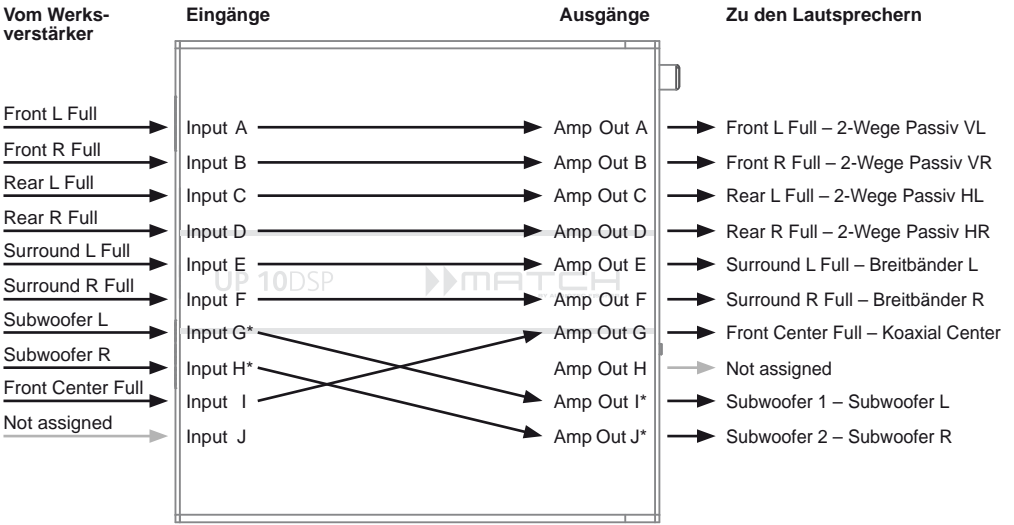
Vom Werksverstärker

Eingänge

Ausgänge

Zu den Lautsprechern

Front L Full
Front R Full
Rear L Full
Rear R Full
Surround L Full
Surround R Full
Subwoofer L
Subwoofer R
Front Center Full
Not assigned

Input A
Input B
Input C
Input D
Input E
Input F
Input G*
Input H*
Input I
Input J

UP 10DSP
MATCH

Amp Out A
Amp Out B
Amp Out C
Amp Out D
Amp Out E
Amp Out F
Amp Out G
Amp Out H
Amp Out I*
Amp Out J*

Front L Full – 2-Wege Passiv VL
Front R Full – 2-Wege Passiv VR
Rear L Full – 2-Wege Passiv HL
Rear R Full – 2-Wege Passiv HR
Surround L Full – Breitbänder L
Surround R Full – Breitbänder R
Front Center Full – Koaxial Center
Not assigned
Subwoofer 1 – Subwoofer L
Subwoofer 2 – Subwoofer R